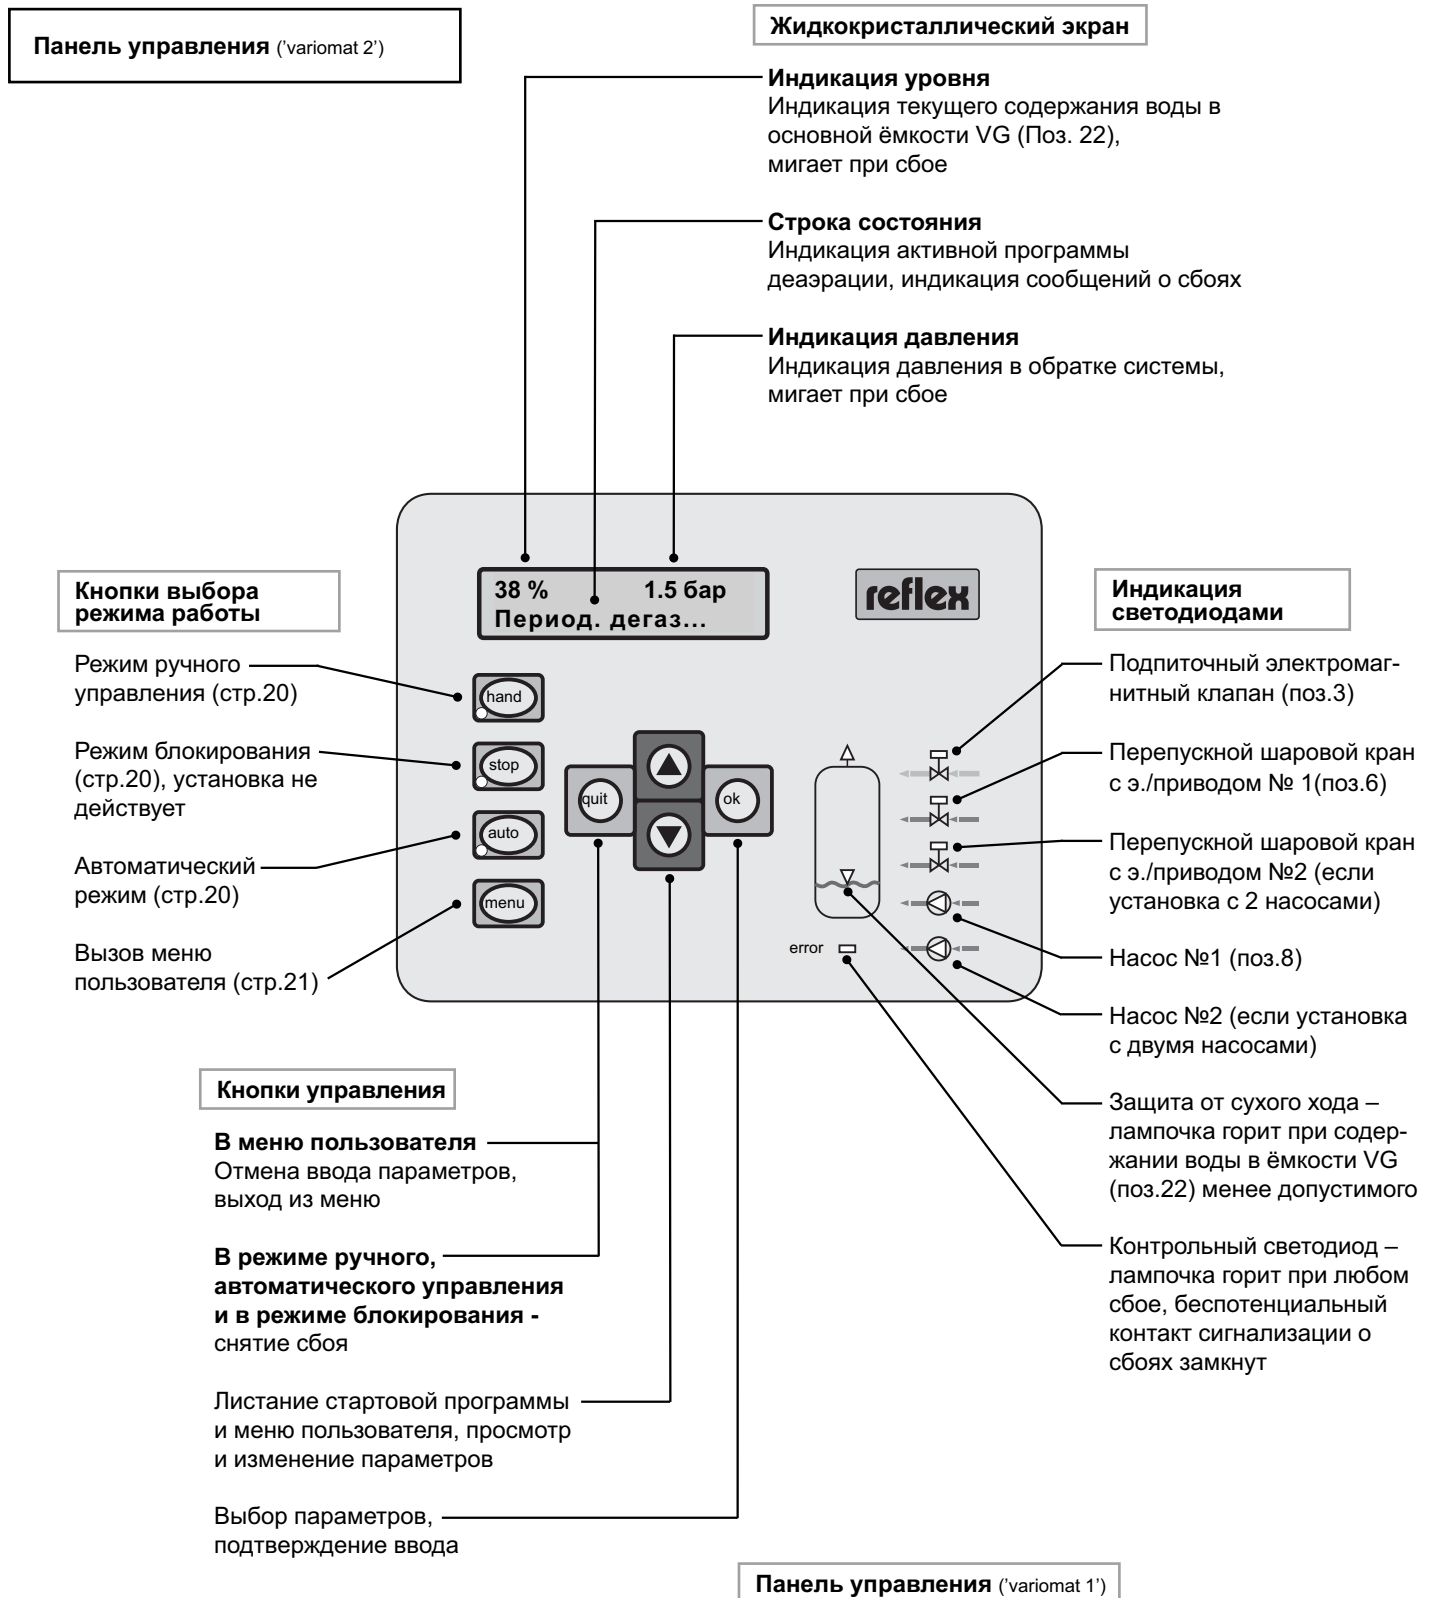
**Панель управления** ('variomat 2')

**Жидкокристаллический экран**

**Индикация уровня**
Индикация текущего содержания воды в основной ёмкости VG (Поз. 22), мигает при сбое

**Строка состояния**
Индикация активной программы деаэрации, индикация сообщений о сбоях

**Индикация давления**
Индикация давления в обратке системы, мигает при сбое

**Кнопки выбора режима работы**

38 % 1.5 бар
Период. дегаз...

reflex

**Индикация светодиодами**

Режим ручного управления (стр.20)

Режим блокирования (стр.20), установка не действует

Автоматический режим (стр.20)

Вызов меню пользователя (стр.21)

hand

stop

auto

menu

quit

ok

error

Подпиточный электромагнитный клапан (поз.3)

Перепускной шаровой кран с э./приводом № 1(поз.6)

Перепускной шаровой кран с э./приводом №2 (если установка с 2 насосами)

Насос №1 (поз.8)

Насос №2 (если установка с двумя насосами)

**Кнопки управления**

**В меню пользователя**
Отмена ввода параметров, выход из меню

**В режиме ручного, автоматического управления и в режиме блокирования -** снятие сбоя

Листание стартовой программы и меню пользователя, просмотр и изменение параметров

Выбор параметров, подтверждение ввода

Защита от сухого хода – лампочка горит при содержании воды в ёмкости VG (поз.22) менее допустимого

Контрольный светодиод – лампочка горит при любом сбое, беспотенциальный контакт сигнализации о сбоях замкнут

**Панель управления** ('variomat 1')